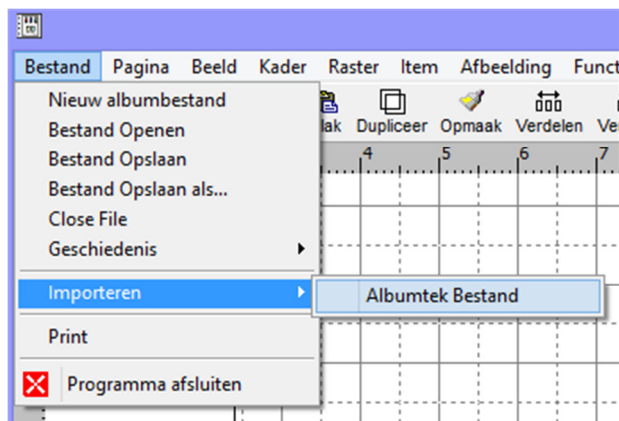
Bestand Pagina Beeld Kader Raster Item Afbeelding Funct

Nieuw albumbestand
Bestand Openen
Bestand Opslaan
Bestand Opslaan als...
Close File
Geschiedenis
Importeren
Print
Programma afsluiten

Albumtek Bestand

lak Dupliceer Opmaak Verdelen Ve

4 5 6 7